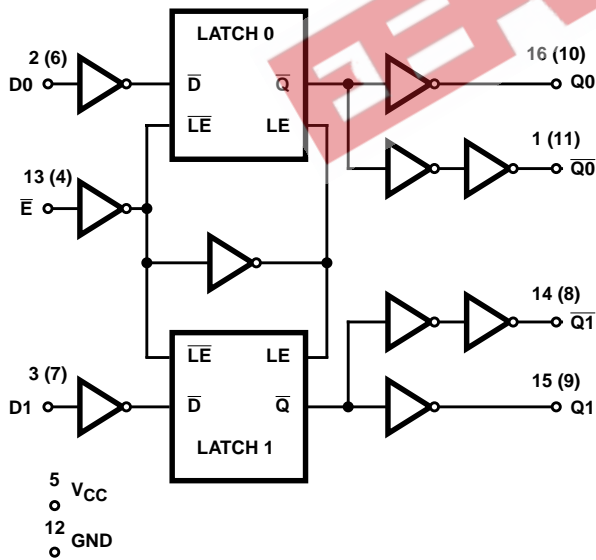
LATCH 0

2 (6)
D0
$\overline{D}$
$\overline{Q}$
$\overline{LE}$
LE
16 (10)
Q0
1 (11)
$\overline{Q0}$
13 (4)
$\overline{E}$
14 (8)
$\overline{Q1}$
$\overline{LE}$
LE
3 (7)
D1
$\overline{D}$
$\overline{Q}$
15 (9)
Q1
LATCH 1
5
$V_{CC}$
12
GND